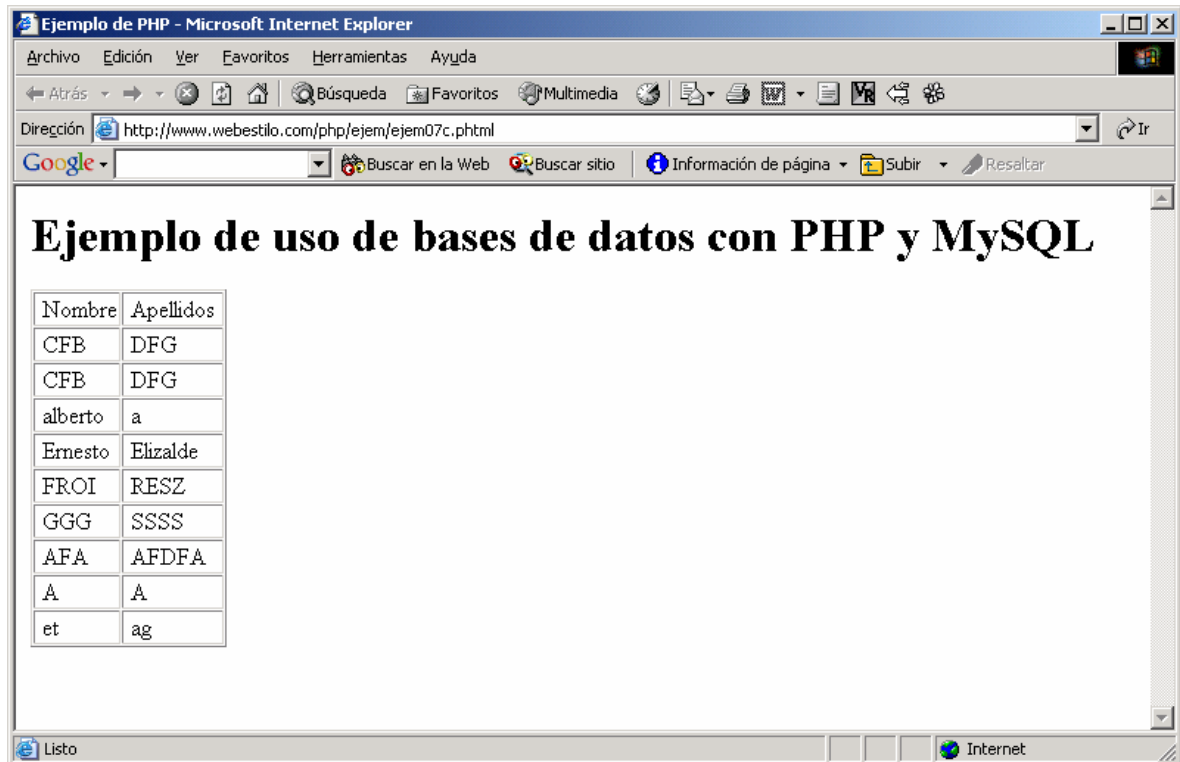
Ejemplo de PHP - Microsoft Internet Explorer

Archivo Edición Ver Favoritos Herramientas Ayuda

Atrás Búsqueda Favoritos Multimedia

Dirección http://www.webestilo.com/php/ejem/ejem07c.phtml Ir

Google Buscar en la Web Buscar sitio Información de página Subir Resaltar

Ejemplo de uso de bases de datos con PHP y MySQL

| Nombre | Apellidos |
|---|---|
| CFB | DFG |
| CFB | DFG |
| alberto | a |
| Ernesto | Elizalde |
| FROI | RESZ |
| GGG | SSSS |
| AFA | AFDFA |
| A | A |
| et | ag |

Listo Internet